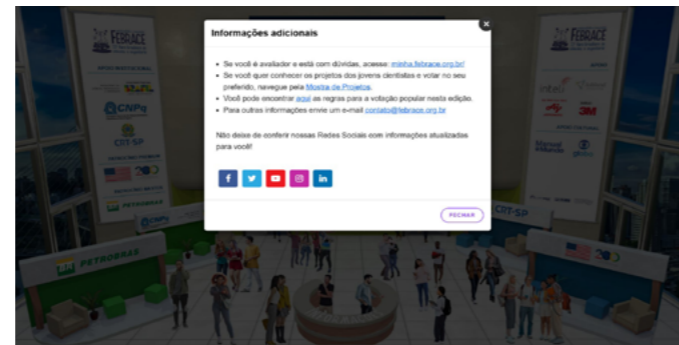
Informações adicionais

×

- Se você é avaliador e está com dúvidas, acesse: minha.febrace.org.br/
- Se você quer conhecer os projetos dos jovens cientistas e votar no seu preferido, navegue pela Mostra de Projetos.
- Você pode encontrar aqui as regras para a votação popular nesta edição.
- Para outras informações envie um e-mail contato@febrace.org.br

Não deixe de conferir nossas Redes Sociais com informações atualizadas para você!

f
in

FECHAR

FEBRACE
CNPq
CDT-SP
PETROBRAS
intel
3M
CDT-SP
PETROBRAS
FEBRACE